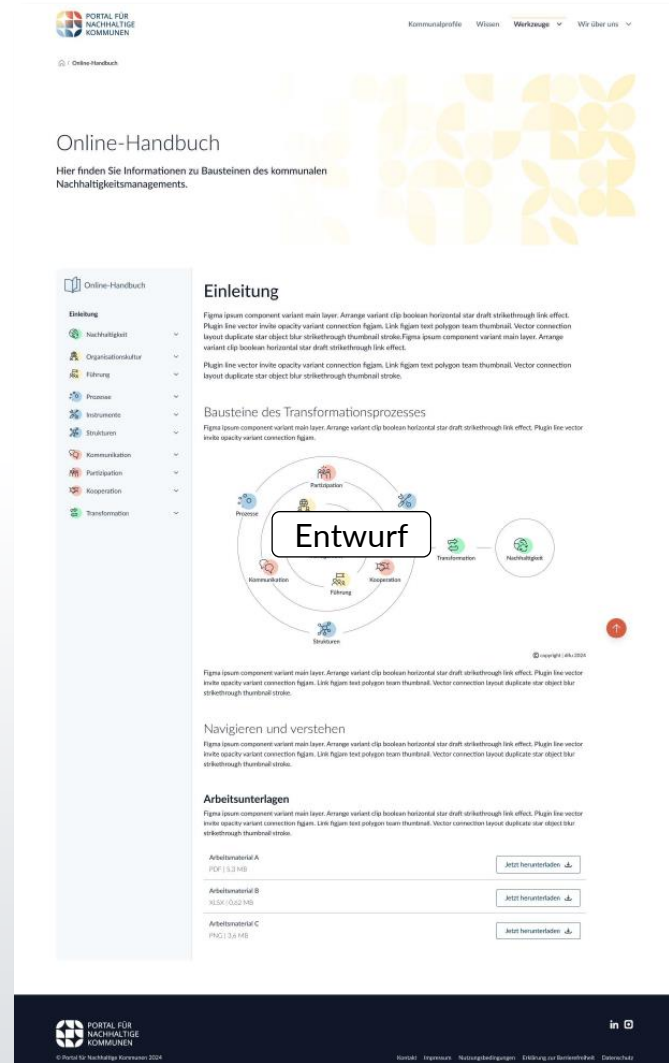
PORTAL FÜR NACHHALTIGE KOMMUNEN

Kommunalprofile Wissen Werkzeuge Wir über uns

/ Online-Handbuch

Online-Handbuch

Hier finden Sie Informationen zu Bausteinen des kommunalen Nachhaltigkeitsmanagements.

Online-Handbuch

Einleitung
Nachhaltigkeit
Organisationskultur
Führung
Prozesse
Instrumente
Strukturen
Kommunikation
Partizipation
Kooperation
Transformation

Einleitung

Figma ipsum component variant main layer. Arrange variant clip boolean horizontal star draft strikethrough link effect. Plugin line vector invite opacity variant connection figjam. Link figjam text polygon team thumbnail. Vector connection layout duplicate star object blur strikethrough thumbnail stroke.Figma ipsum component variant main layer. Arrange variant clip boolean horizontal star draft strikethrough link effect.

Plugin line vector invite opacity variant connection figjam. Link figjam text polygon team thumbnail. Vector connection layout duplicate star object blur strikethrough thumbnail stroke.

Bausteine des Transformationsprozesses

Figma ipsum component variant main layer. Arrange variant clip boolean horizontal star draft strikethrough link effect. Plugin line vector invite opacity variant connection figjam.

Partizipation
Prozesse
Entwurf
Transformation
Nachhaltigkeit
Kommunikation
Kooperation
Führung
Strukturen

© copyright | difu 2024

Figma ipsum component variant main layer. Arrange variant clip boolean horizontal star draft strikethrough link effect. Plugin line vector invite opacity variant connection figjam. Link figjam text polygon team thumbnail. Vector connection layout duplicate star object blur strikethrough thumbnail stroke.

Navigieren und verstehen

Figma ipsum component variant main layer. Arrange variant clip boolean horizontal star draft strikethrough link effect. Plugin line vector invite opacity variant connection figjam. Link figjam text polygon team thumbnail. Vector connection layout duplicate star object blur strikethrough thumbnail stroke.

Arbeitsunterlagen

Figma ipsum component variant main layer. Arrange variant clip boolean horizontal star draft strikethrough link effect. Plugin line vector invite opacity variant connection figjam. Link figjam text polygon team thumbnail. Vector connection layout duplicate star object blur strikethrough thumbnail stroke.

Arbeitsmaterial A
PDF | 5,3 MB
Jetzt herunterladen

Arbeitsmaterial B
XLSX | 0,62 MB
Jetzt herunterladen

Arbeitsmaterial C
PNG | 3,6 MB
Jetzt herunterladen

PORTAL FÜR NACHHALTIGE KOMMUNEN

© Portal für Nachhaltige Kommunen 2024

Kontakt Impressum Nutzungsbedingungen Erklärung zur Barrierefreiheit Datenschutz